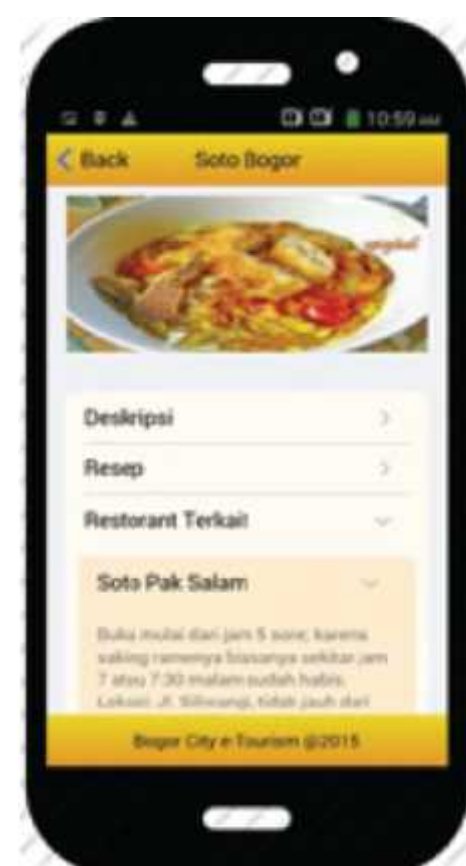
10:59

< Back Soto Bogor

Deskripsi

Resep

Restorant Terkait

Soto Pak Salam

Buka mulai dari jam 5 sore; karena saking ramenya biasanya sekitar jam 7 atau 7:30 malam sudah habis. Lokasi: Jl. Siliwangi, tidak jauh dari

Bogor City e-Tourism @2015